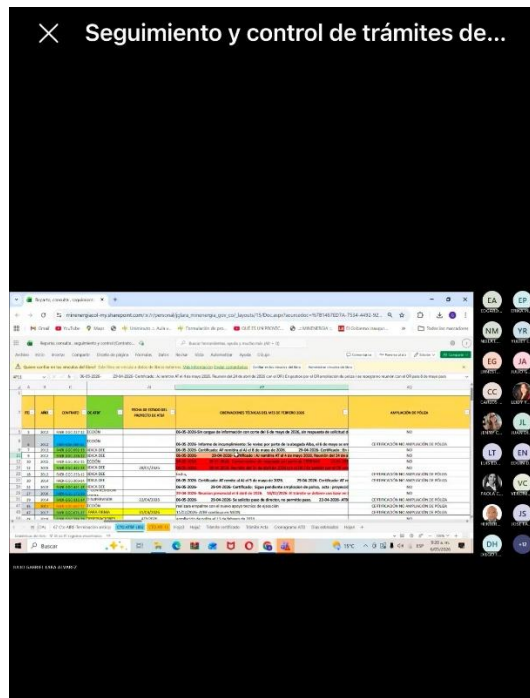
Seguimiento y control de trámites de...

AÑO
CONTRATO
ANTES
FECHA DE ESTADO DEL PROYECTO
OBSERVACIONES TÉCNICAS DEL MES DE FEBRERO 2024
AMPLIACIÓN DE PÓLIZA

Buscar

EA
EP
NM
YR
EG
JA
CC
JL
LT
EN
VC
JS
DH
+11